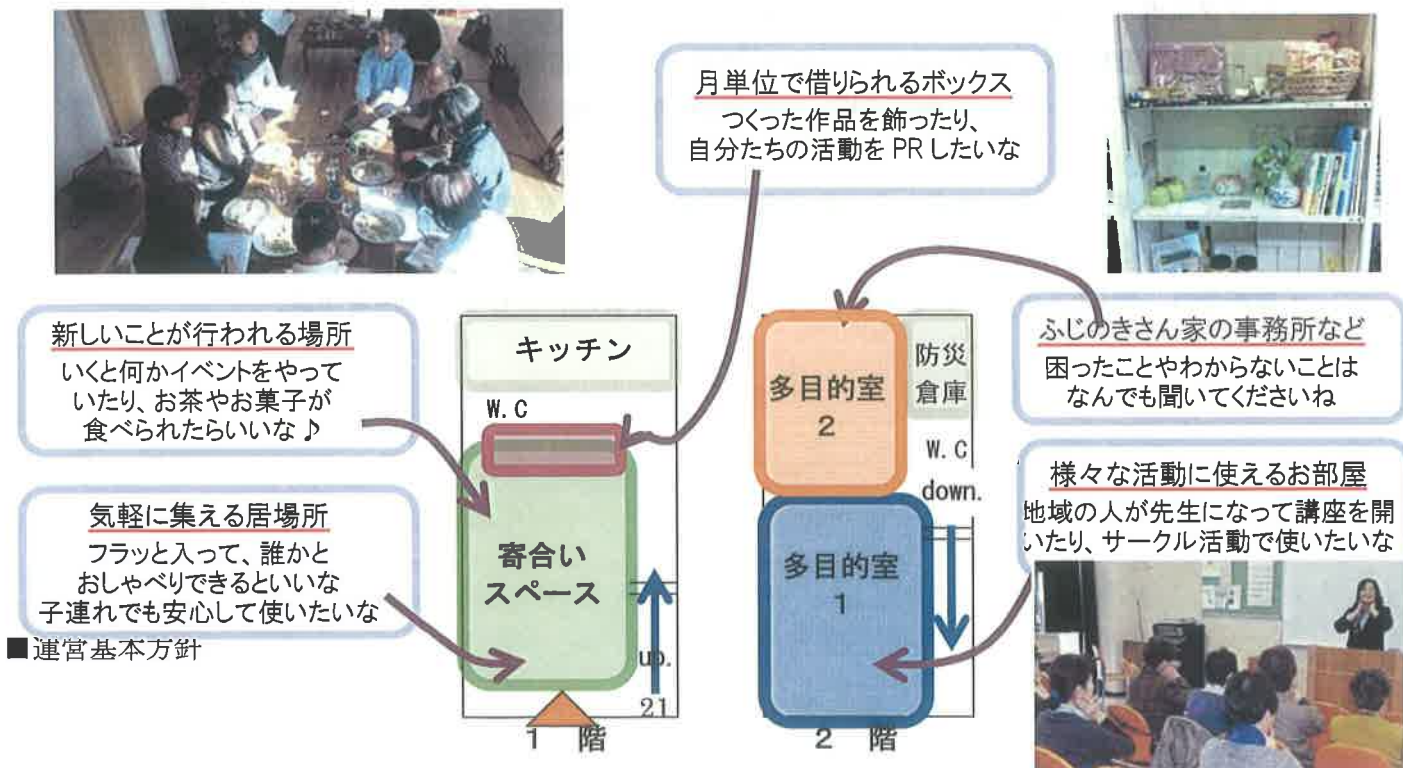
月単位で借りられるボックス
つくった作品を飾ったり、
自分たちの活動を PR したいな

新しいことが行われる場所
いくと何かイベントをやっていたり、お茶やお菓子が食べられたらいいな♪

気軽に集える居場所
フラッと入って、誰かとおしゃべりできるといいな
子連れでも安心して使いたいな

■運営基本方針

キッチン

W.C

寄合い
スペース

up.

21

1 階

多目的室
2

防災
倉庫

W.C

down.

多目的室
1

2 階

ふじのきさん家の事務所など
困ったことやわからないことはなんでも聞いてくださいね

様々な活動に使えるお部屋
地域の人が先生になって講座を開いたり、サークル活動で使いたいな